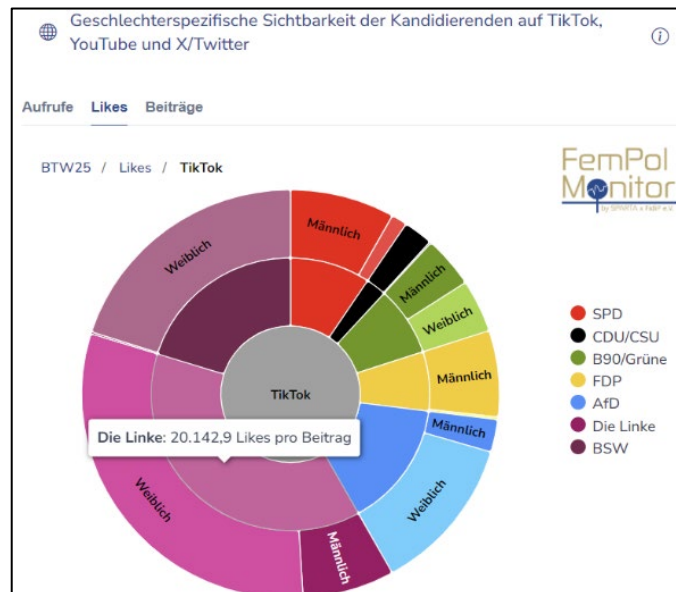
Geschlechterspezifische Sichtbarkeit der Kandidierenden auf TikTok, YouTube und X/Twitter

Aufrufe Likes Beiträge

BTW25 / Likes / TikTok

FemPol Monitor
by SPARTA x FidAR e.V.

Weiblich
Männlich
Männlich
Weiblich
Männlich
Männlich
Weiblich
Männlich
Weiblich
TikTok

Die Linke: 20.142,9 Likes pro Beitrag

SPD
CDU/CSU
B90/Grüne
FDP
AfD
Die Linke
BSW